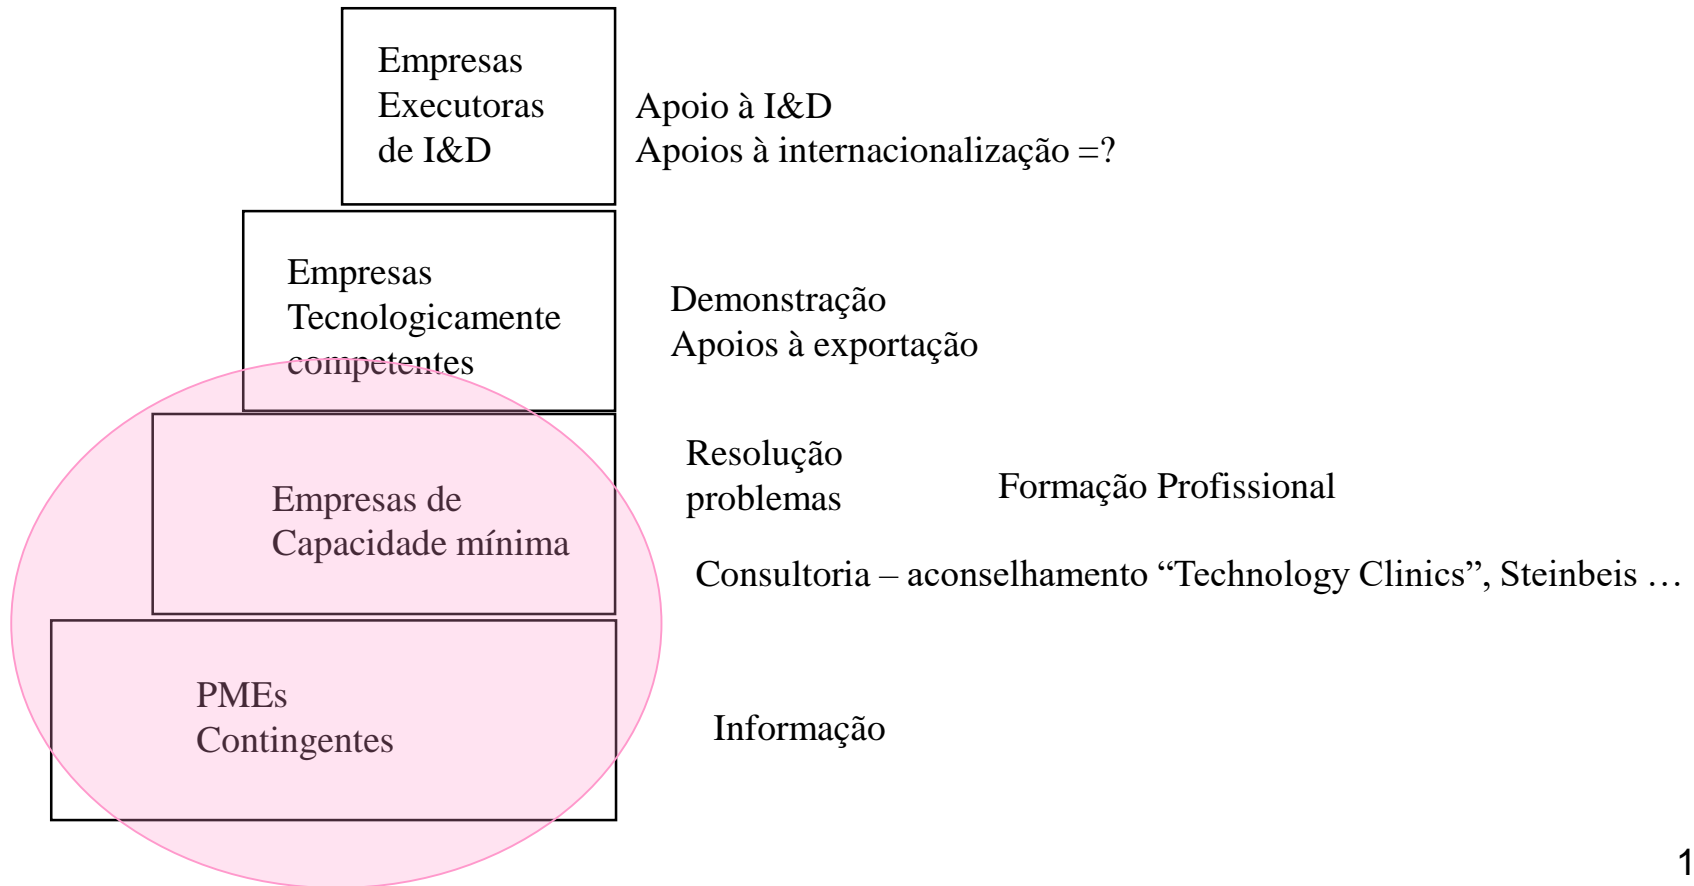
Empresas Executoras de I&D

Apoio à I&D
Apoios à internacionalização =?

Empresas Tecnologicamente competentes

Demonstração
Apoios à exportação

Empresas de Capacidade mínima

Resolução problemas

Formação Profissional

Consultoria – aconselhamento “Technology Clinics”, Steinbeis …

PMEs Contingentes

Informação

1